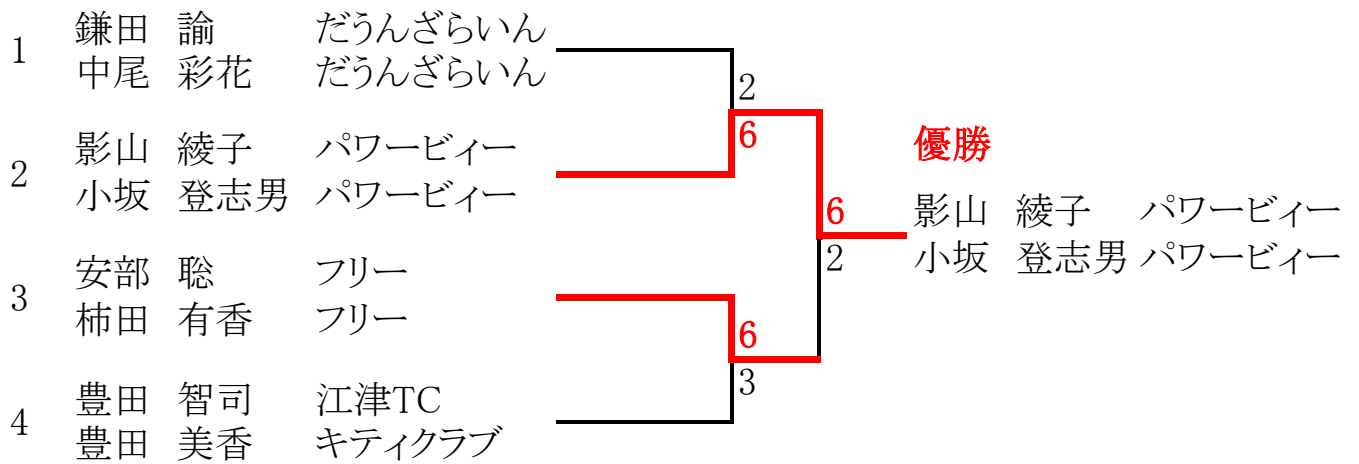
1 鎌田 諭 だうんざらいん
中尾 彩花 だうんざらいん

2 影山 綾子 パワービィー
小坂 登志男 パワービィー

3 安部 聡 フリー
柿田 有香 フリー

4 豊田 智司 江津TC
豊田 美香 キティクラブ

2
6
6
2
6
3

優勝
影山 綾子 パワービィー
小坂 登志男 パワービィー